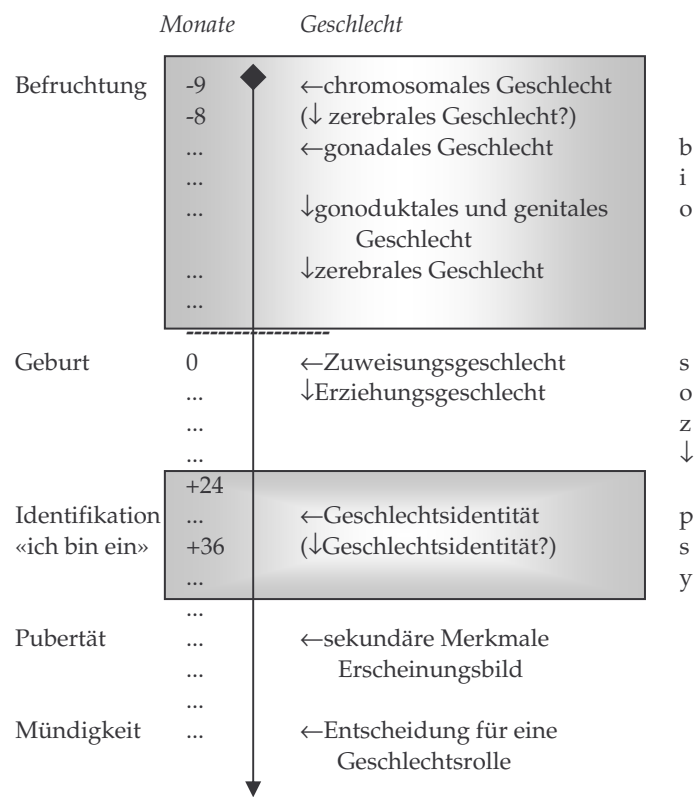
Monate Geschlecht

Befruchtung
-9 ←chromosomales Geschlecht
-8 (↓ zerebrales Geschlecht?)
... ←gonadales Geschlecht
...
... ↓gonoduktales und genitales Geschlecht
... ↓zerebrales Geschlecht
...

b
i
o

Geburt
0 ←Zuweisungsgeschlecht
... ↓Erziehungsgeschlecht
...
...

s
o
z
↓

+24
Identifikation «ich bin ein»
... ←Geschlechtsidentität
+36 (↓Geschlechtsidentität?)
...

p
s
y

...
Pubertät
... ←sekundäre Merkmale Erscheinungsbild
...
...
Mündigkeit
... ←Entscheidung für eine Geschlechtsrolle